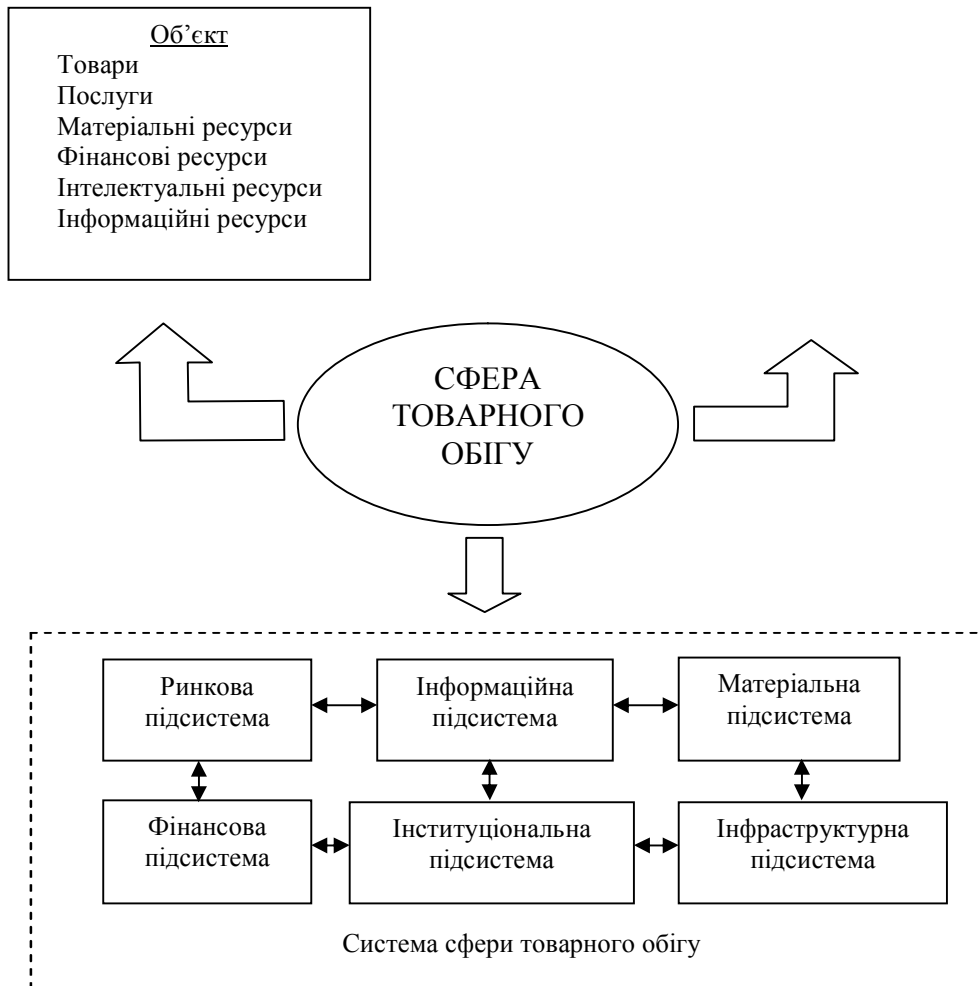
Об'єкт
Товари
Послуги
Матеріальні ресурси
Фінансові ресурси
Інтелектуальні ресурси
Інформаційні ресурси

СФЕРА ТОВАРНОГО ОБІГУ

Ринкова підсистема

Інформаційна підсистема

Матеріальна підсистема

Фінансова підсистема

Інституціональна підсистема

Інфраструктурна підсистема

Система сфери товарного обігу